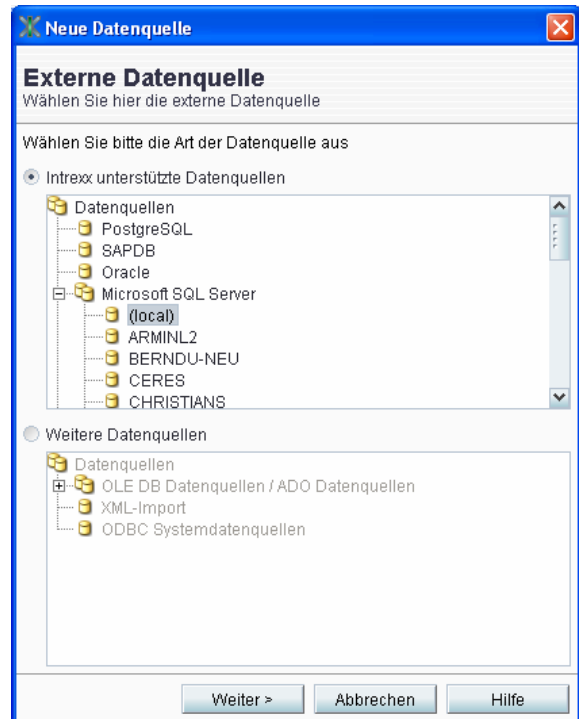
Neue Datenquelle

Externe Datenquelle
Wählen Sie hier die externe Datenquelle

Wählen Sie bitte die Art der Datenquelle aus

Intrexx unterstützte Datenquellen

Datenquellen
PostgreSQL
SAPDB
Oracle
Microsoft SQL Server
(local)
ARMINL2
BERNDU-NEU
CERES
CHRISTIANS

Weitere Datenquellen

Datenquellen
OLE DB Datenquellen / ADO Datenquellen
XML-Import
ODBC Systemdatenquellen

Weiter >
Abbrechen
Hilfe